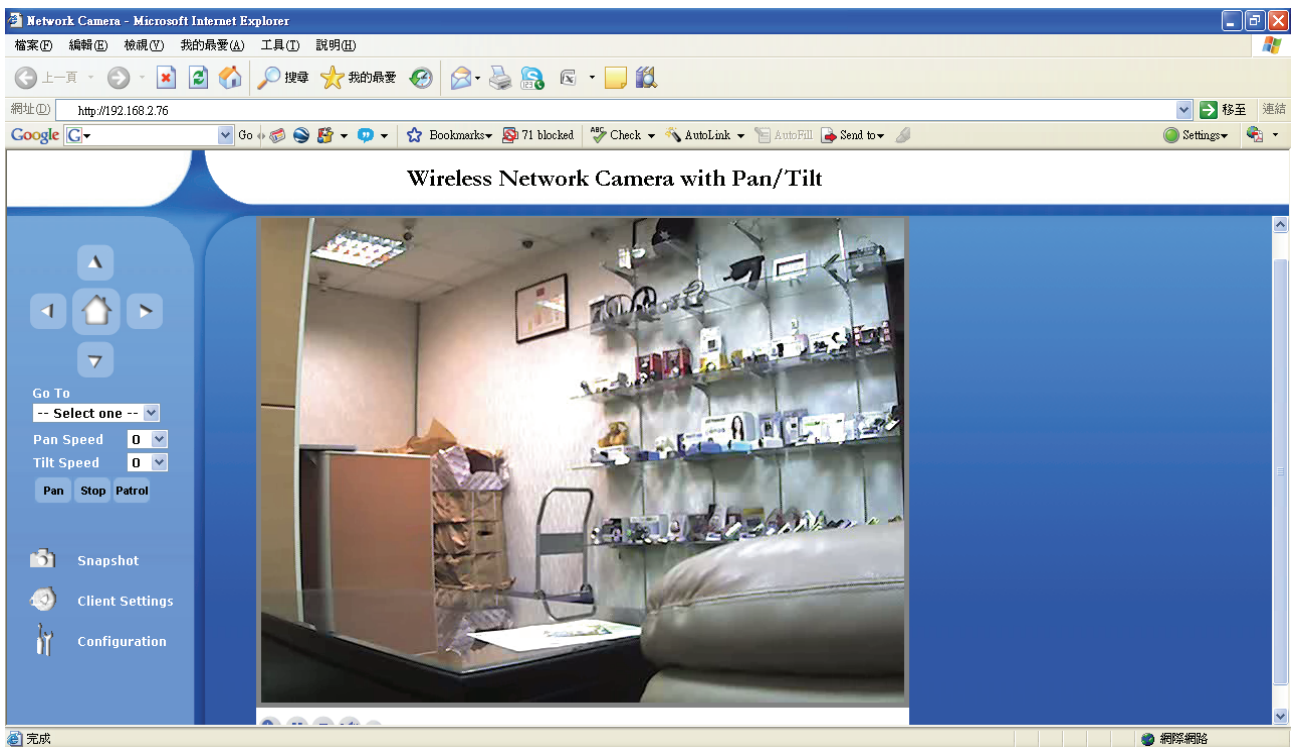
Network Camera - Microsoft Internet Explorer

檔案(F) 編輯(E) 檢視(V) 我的最愛(A) 工具(T) 說明(H)

上一頁 搜尋 我的最愛

網址(D) http://192.168.2.76 移至 連結

Google G Go Bookmarks 71 blocked Check AutoLink AutoFill Send to Settings

Wireless Network Camera with Pan/Tilt

Go To
-- Select one --
Pan Speed 0
Tilt Speed 0
Pan Stop Patrol

Snapshot
Client Settings
Configuration

完成 網際網路